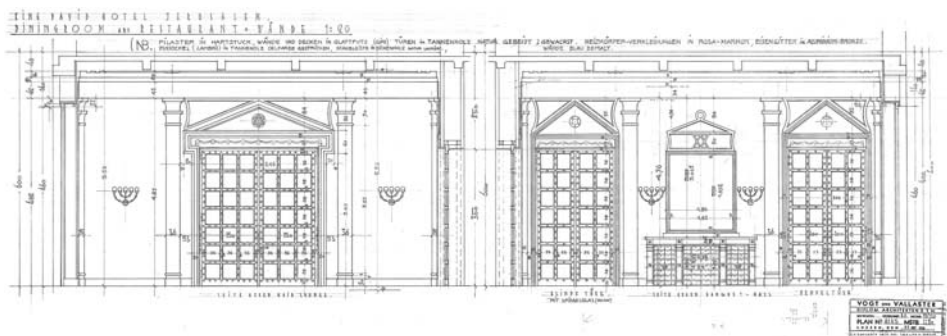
KING DAVID HOTEL JERUSALEM
DININGROOM und RESTAURANT · WÄNDE 1:20

NB. PILASTER IN HARTSTUCK, WÄNDE UND DECKEN IN GLATTPUTZ (GRÜN) TÜREN in TANNENHOLZ NATUR GEBEIZT u. GEWACHST · HEIZKÖRPER-VERKLEIDUNGEN IN ROSA-MARMOR, EISENGITTER in ALTMESSING-BRONZE. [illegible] WÄNDE BLAU GETÖNT.

SEITE GEGEN HAUPTEINGANG

BLINDE TÜRE
MIT SPIEGELGLAS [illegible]

SEITE GEGEN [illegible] - HALL

VOGT und VALLASTER
DIPLOM. ARCHITEKTEN B.S.A.
PLAN Nº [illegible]